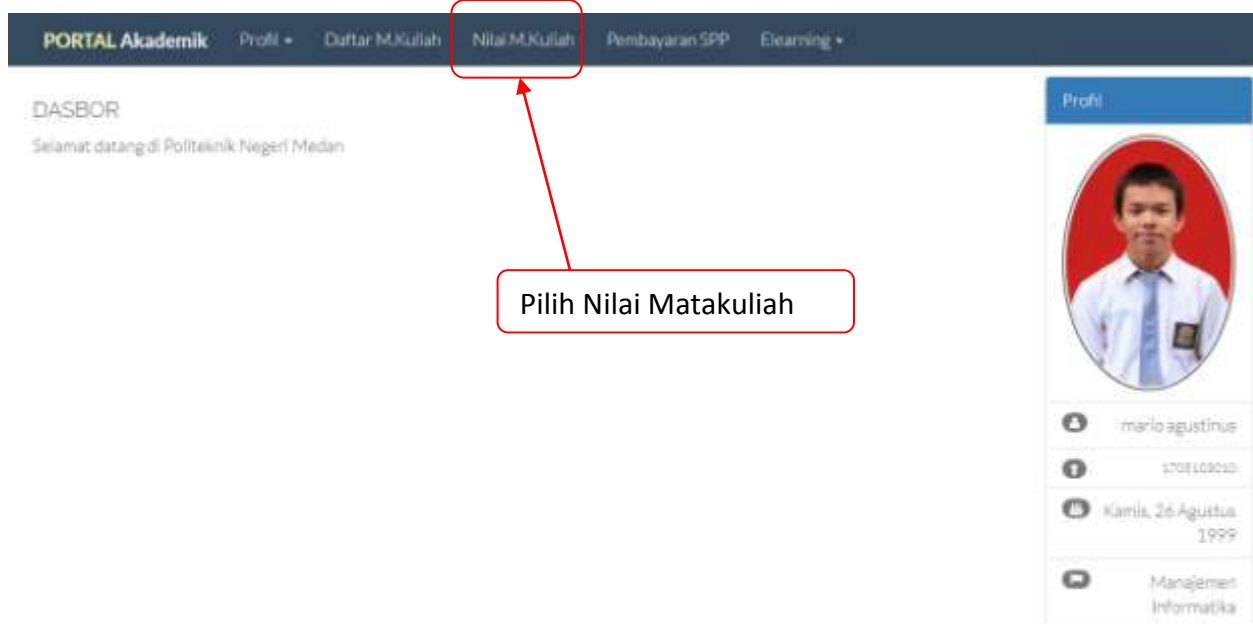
PORTAL Akademik Profil ▾ Daftar M.Kuliah Nilai M.Kuliah Pembayaran SPP Elearning ▾

DASBOR

Selamat datang di Politeknik Negeri Medan

Pilih Nilai Matakuliah

Profil

mario agustinus

1705102010

Kamis, 26 Agustus 1999

Manajemen Informatika